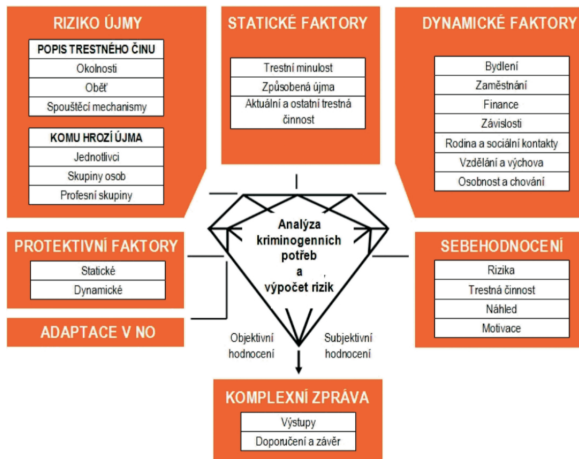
RIZIKO ÚJMY

POPIS TRESTNÉHO ČINU
Okolnosti
Oběť
Spouštěcí mechanismy

KOMU HROZÍ ÚJMA
Jednotlivci
Skupiny osob
Profesní skupiny

STATICKÉ FAKTORY

Trestní minulost
Způsobená újma
Aktuální a ostatní trestná činnost

DYNAMICKÉ FAKTORY

Bydlení
Zaměstnání
Finance
Závislosti
Rodina a sociální kontakty
Vzdělání a výchova
Osobnost a chování

PROTEKTIVNÍ FAKTORY

Statické
Dynamické

Analýza kriminogenních potřeb a výpočet rizik

SEBEHODNOCENÍ

Rizika
Trestná činnost
Náhled
Motivace

ADAPTACE V NO

Objektivní hodnocení

Subjektivní hodnocení

KOMPLEXNÍ ZPRÁVA

Výstupy
Doporučení a závěr